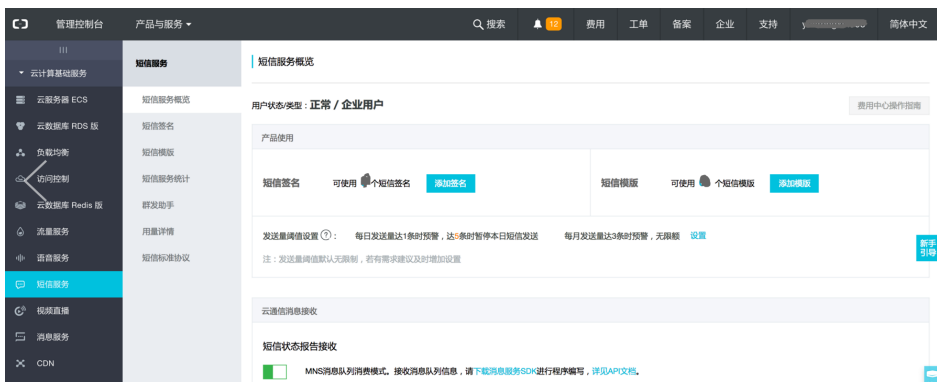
管理控制台 产品与服务 搜索 12 费用 工单 备案 企业 支持 y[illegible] 简体中文

云计算基础服务
云服务器 ECS
云数据库 RDS 版
负载均衡
访问控制
云数据库 Redis 版
流量服务
语音服务
短信服务
视频直播
消息服务
CDN

短信服务
短信服务概览
短信签名
短信模版
短信服务统计
群发助手
用量详情
短信标准协议

短信服务概览

用户状态/类型：正常 / 企业用户 费用中心操作指南

产品使用

短信签名 可使用 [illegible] 个短信签名 添加签名

短信模版 可使用 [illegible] 个短信模版 添加模版

发送量阈值设置 ? ： 每日发送量达1条时预警，达5条时暂停本日短信发送 每月发送量达3条时预警，无限额 设置

注：发送量阈值默认无限制，若有需求建议及时增加设置

新手引导

云通信消息接收

短信状态报告接收

MNS消息队列消费模式。接收消息队列信息，请下载消息服务SDK进行程序编写，详见API文档。